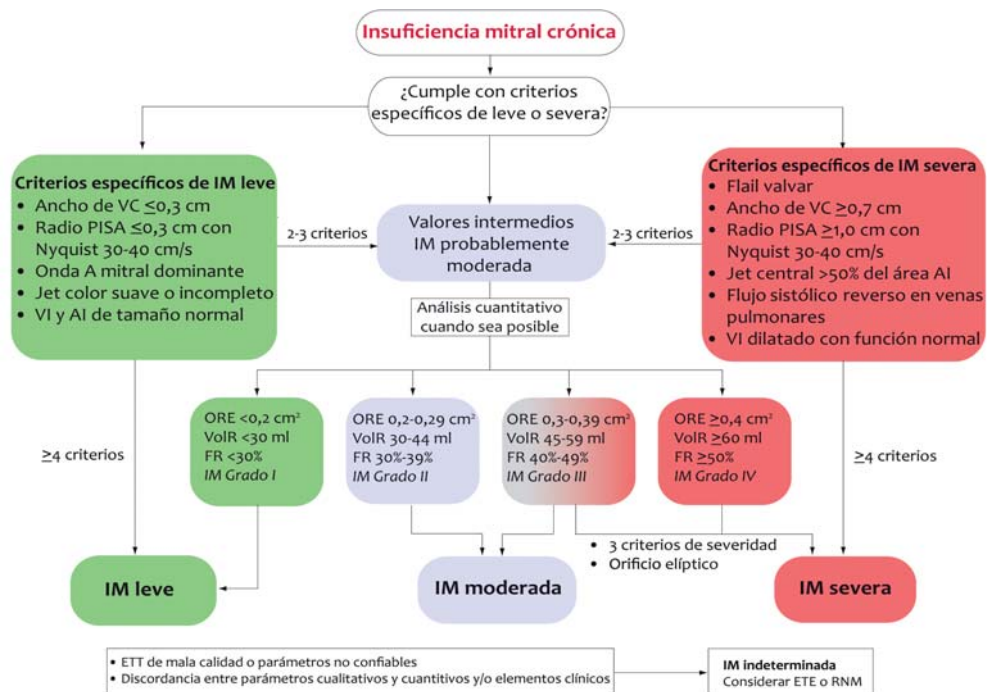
Insuficiencia mitral crónica

¿Cumple con criterios específicos de leve o severa?

Criterios específicos de IM leve
- Ancho de VC ≤0,3 cm
- Radio PISA ≤0,3 cm con Nyquist 30-40 cm/s
- Onda A mitral dominante
- Jet color suave o incompleto
- VI y AI de tamaño normal

2-3 criterios

Valores intermedios IM probablemente moderada

2-3 criterios

Criterios específicos de IM severa
- Flail valvar
- Ancho de VC ≥0,7 cm
- Radio PISA ≥1,0 cm con Nyquist 30-40 cm/s
- Jet central >50% del área AI
- Flujo sistólico reverso en venas pulmonares
- VI dilatado con función normal

Análisis cuantitativo cuando sea posible

≥4 criterios

ORE <0,2 cm$^2$
VolR <30 ml
FR <30%
IM Grado I

ORE 0,2-0,29 cm$^2$
VolR 30-44 ml
FR 30%-39%
IM Grado II

ORE 0,3-0,39 cm$^2$
VolR 45-59 ml
FR 40%-49%
IM Grado III

ORE ≥0,4 cm$^2$
VolR ≥60 ml
FR ≥50%
IM Grado IV

≥4 criterios

- 3 criterios de severidad
- Orificio elíptico

IM leve

IM moderada

IM severa

- ETT de mala calidad o parámetros no confiables
- Discordancia entre parámetros cualitativos y cuantitivos y/o elementos clínicos

IM indeterminada
Considerar ETE o RNM